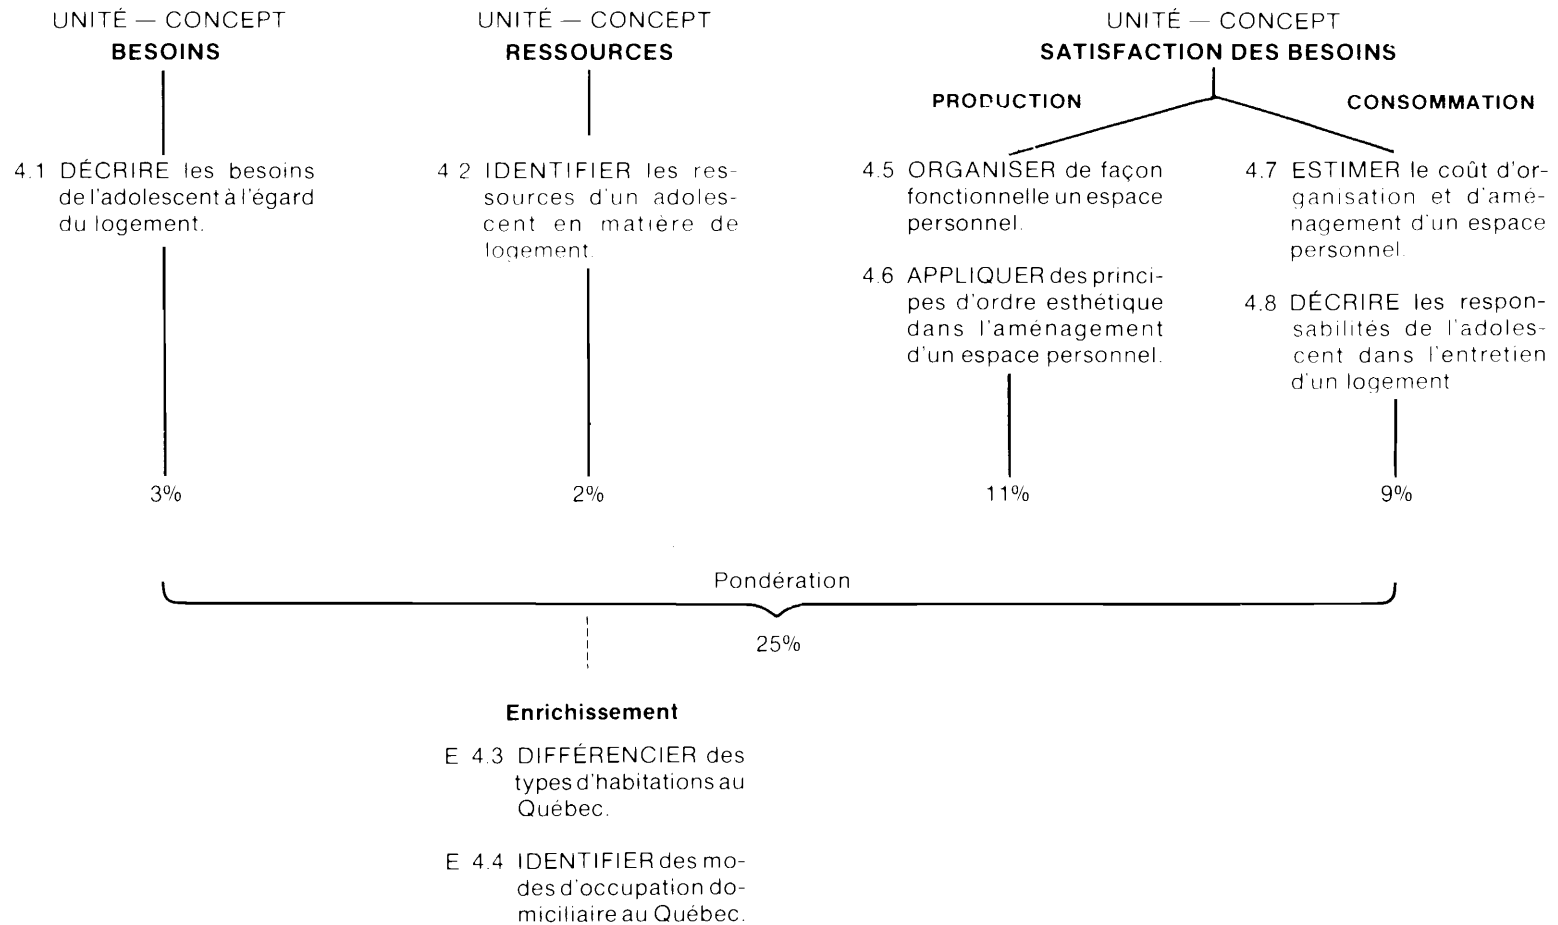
UNITÉ — CONCEPT
BESOINS

4.1 DÉCRIRE les besoins de l'adolescent à l'égard du logement.

3%

UNITÉ — CONCEPT
RESSOURCES

4.2 IDENTIFIER les ressources d'un adolescent en matière de logement.

2%

UNITÉ — CONCEPT
SATISFACTION DES BESOINS

PRODUCTION

4.5 ORGANISER de façon fonctionnelle un espace personnel.

4.6 APPLIQUER des principes d'ordre esthétique dans l'aménagement d'un espace personnel.

11%

CONSOMMATION

4.7 ESTIMER le coût d'organisation et d'aménagement d'un espace personnel.

4.8 DÉCRIRE les responsabilités de l'adolescent dans l'entretien d'un logement

9%

Pondération
25%

Enrichissement

E 4.3 DIFFÉRENCIER des types d'habitations au Québec.

E 4.4 IDENTIFIER des modes d'occupation domiciliaire au Québec.